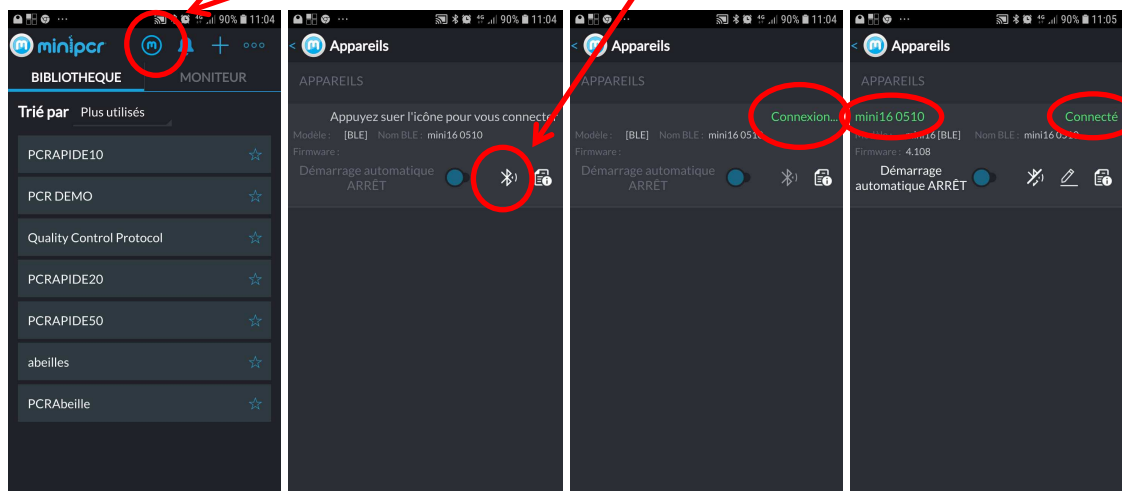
90% 11:04
minipcr
BIBLIOTHEQUE
MONITEUR
Trié par
Plus utilisés
PCRAPIDE10
PCR DEMO
Quality Control Protocol
PCRAPIDE20
PCRAPIDE50
abeilles
PCRAbeille

90% 11:04
Appareils
APPAREILS
Appuyez suer l'icône pour vous connecter
Modèle : [BLE] Nom BLE : mini16 0510
Firmware :
Démarrage automatique ARRÊT

90% 11:04
Appareils
APPAREILS
Connexion...
Modèle : [BLE] Nom BLE : mini16 0510
Firmware :
Démarrage automatique ARRÊT

90% 11:05
Appareils
APPAREILS
mini16 0510
Connecté
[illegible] 16 [BLE] Nom BLE : mini16 05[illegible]
Firmware : 4.108
Démarrage automatique ARRÊT